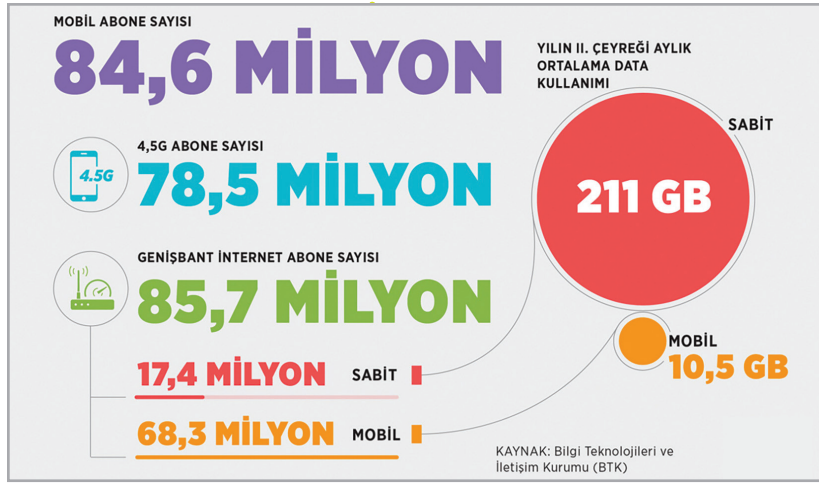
MOBİL ABONE SAYISI
84,6 MİLYON

YILIN II. ÇEYREĞİ AYLIK ORTALAMA DATA KULLANIMI

4.5G

4,5G ABONE SAYISI
78,5 MİLYON

SABİT
211 GB

GENİŞBANT İNTERNET ABONE SAYISI
85,7 MİLYON

MOBİL
10,5 GB

17,4 MİLYON SABİT

68,3 MİLYON MOBİL

KAYNAK: Bilgi Teknolojileri ve İletişim Kurumu (BTK)